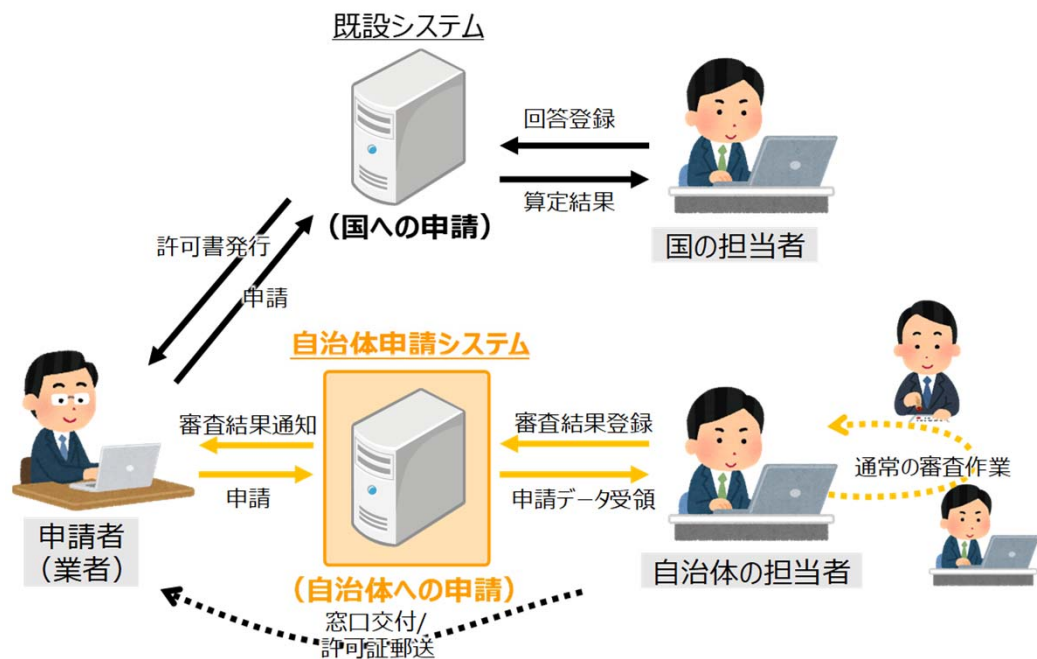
既設システム

回答登録

算定結果

（国への申請）

国の担当者

許可書発行

申請

自治体申請システム

審査結果通知

申請

審査結果登録

申請データ受領

通常の審査作業

申請者
（業者）

（自治体への申請）

自治体の担当者

窓口交付/
許可証郵送